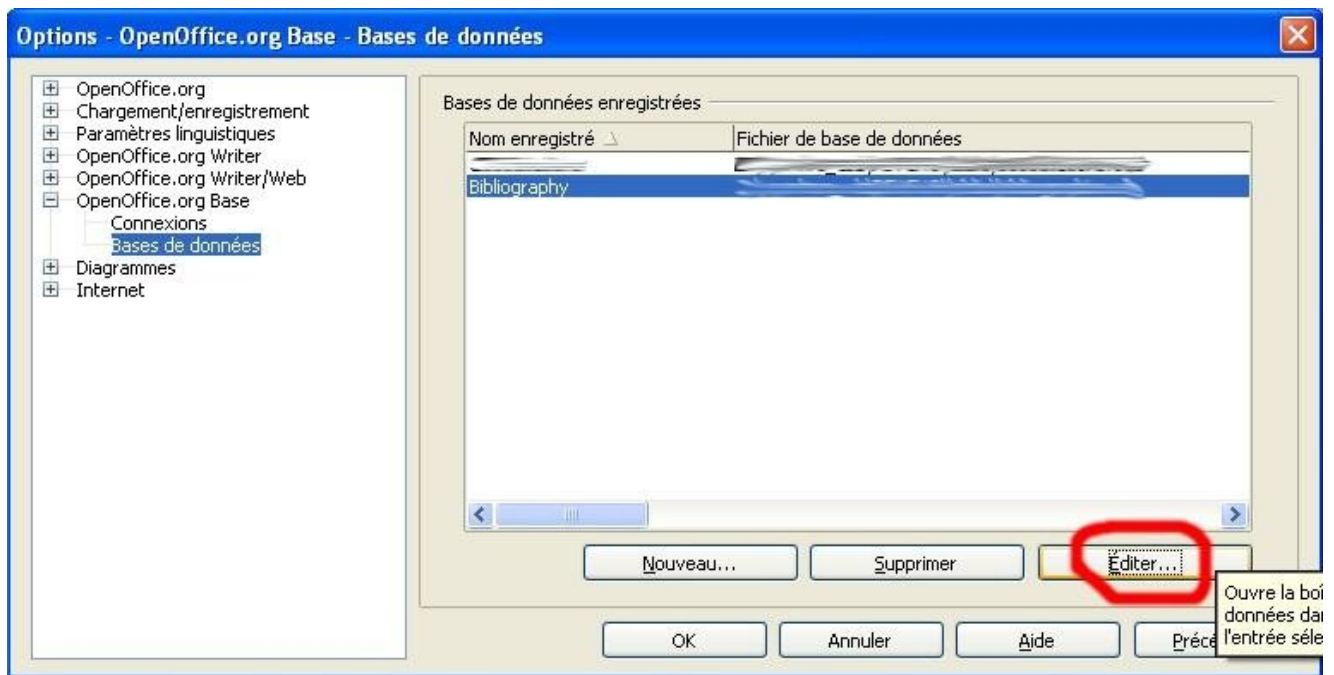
Options - OpenOffice.org Base - Bases de données

OpenOffice.org
Chargement/enregistrement
Paramètres linguistiques
OpenOffice.org Writer
OpenOffice.org Writer/Web
OpenOffice.org Base
Connexions
Bases de données
Diagrammes
Internet

Bases de données enregistrées

| Nom enregistré | Fichier de base de données |
|---|---|
| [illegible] | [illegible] |
| Bibliography | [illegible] |

Nouveau...
Supprimer
Editer...

Ouvre la boî
données dar
l'entrée séle

OK
Annuler
Aide
Précé